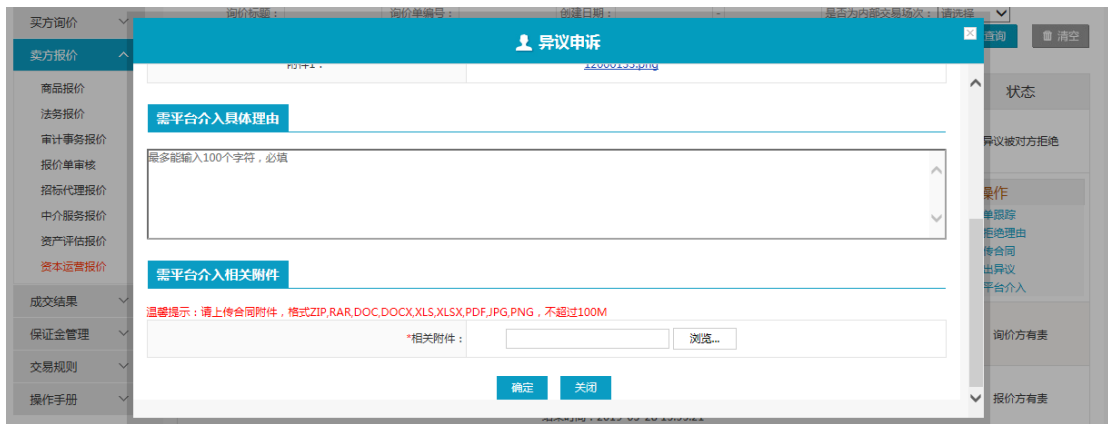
买方询价
卖方报价
商品报价
法务报价
审计事务报价
报价单审核
招标代理报价
中介服务报价
资产评估报价
资本运营报价
成交结果
保证金管理
交易规则
操作手册

询价标题：
询价单编号：
创建日期：
是否为内部交易场次：请选择
查询
清空
状态
异议被对方拒绝
操作
单跟踪
拒绝理由
传合同
出异议
平台介入
询价方有责
报价方有责

异议申诉

附件1：
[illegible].png

需平台介入具体理由

最多能输入100个字符，必填

需平台介入相关附件

温馨提示：请上传合同附件，格式ZIP,RAR,DOC,DOCX,XLS,XLSX,PDF,JPG,PNG，不超过100M

*相关附件：
浏览...

确定
关闭